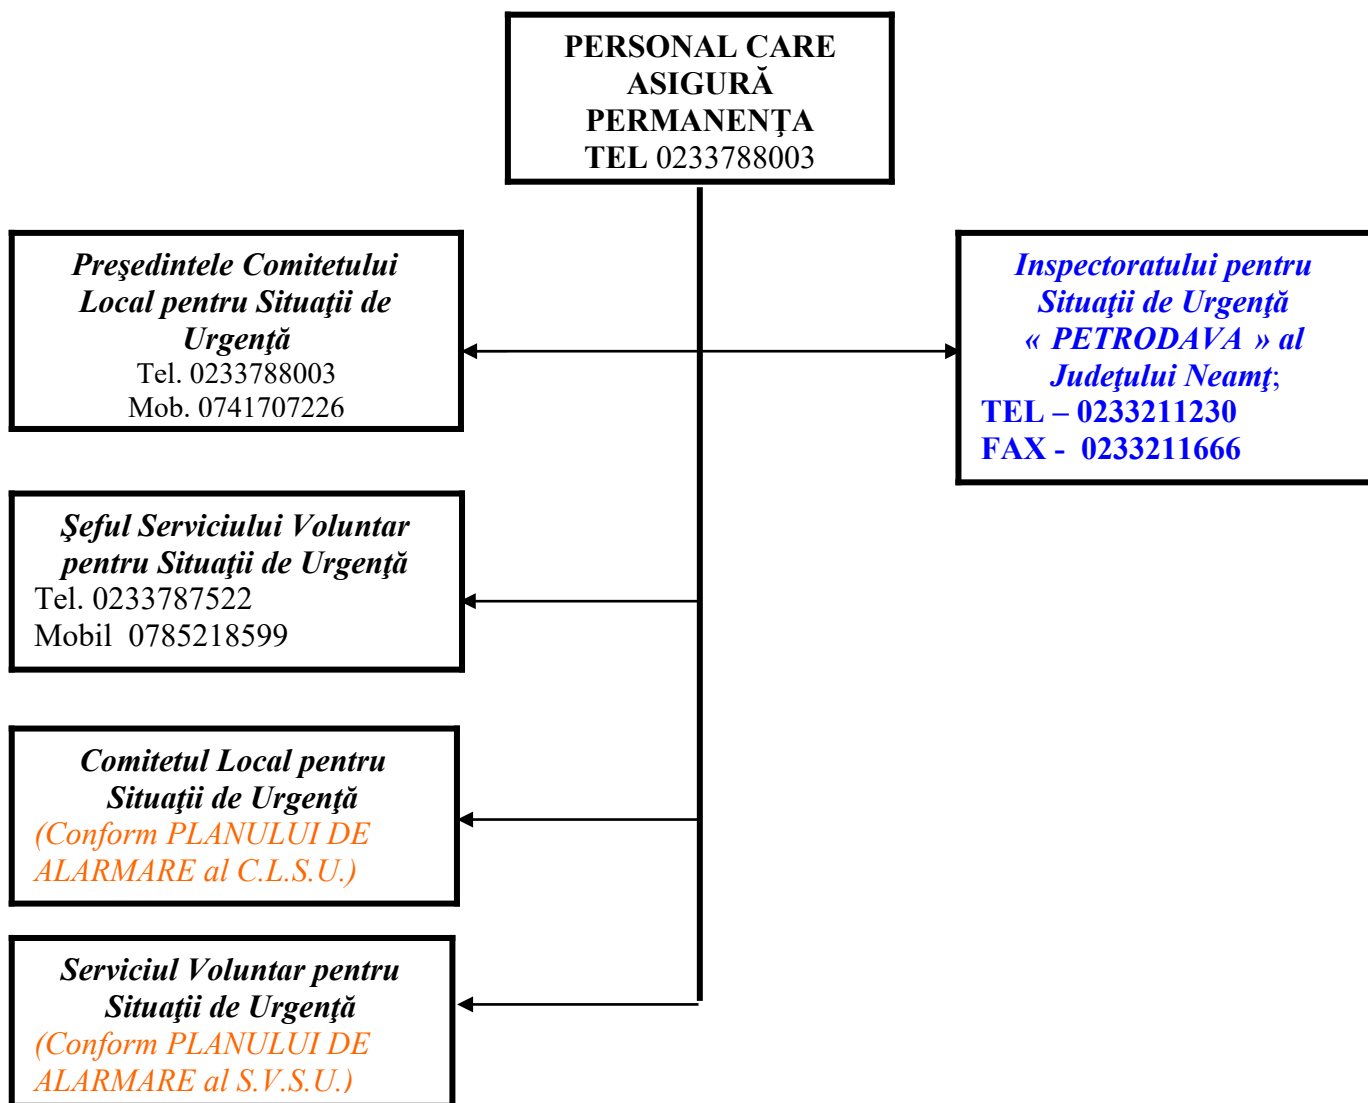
PERSONAL CARE ASIGURĂ PERMANENŢA
TEL 0233788003

Preşedintele Comitetului Local pentru Situaţii de Urgenţă
Tel. 0233788003
Mob. 0741707226

Inspectoratului pentru Situaţii de Urgenţă « PETRODAVA » al Judeţului Neamţ;
TEL – 0233211230
FAX - 0233211666

Şeful Serviciului Voluntar pentru Situaţii de Urgenţă
Tel. 0233787522
Mobil 0785218599

Comitetul Local pentru Situaţii de Urgenţă
(Conform PLANULUI DE ALARMARE al C.L.S.U.)

Serviciul Voluntar pentru Situaţii de Urgenţă
(Conform PLANULUI DE ALARMARE al S.V.S.U.)